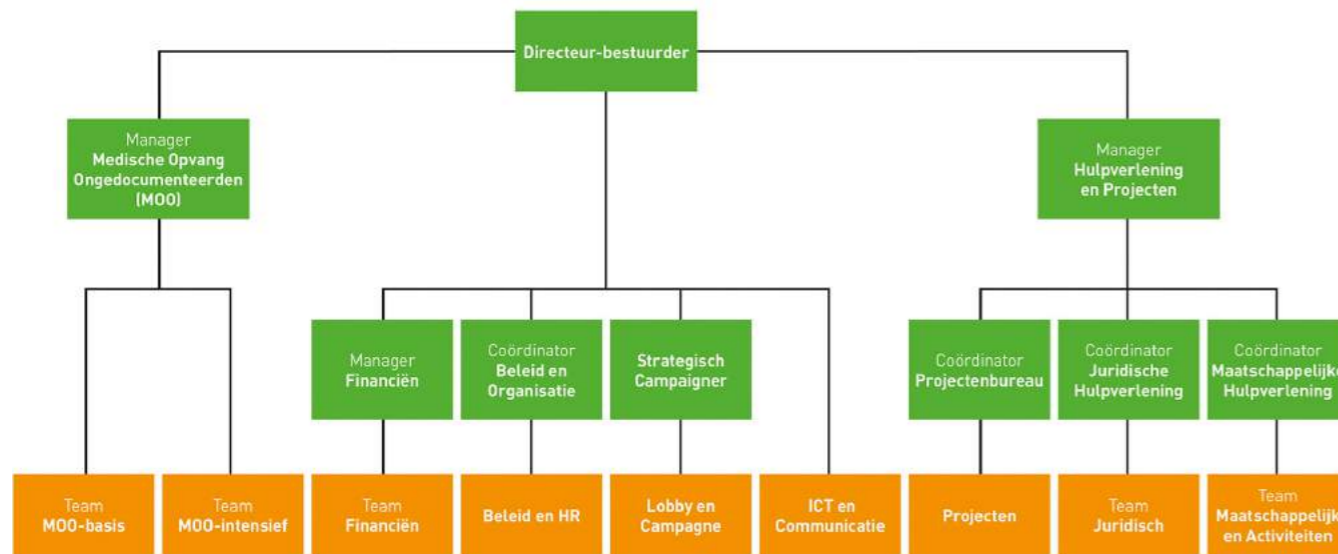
Directeur-bestuurder

Manager
Medische Opvang Ongedocumenteerden (MOO)

Manager
Hulpverlening en Projecten

Manager
Financiën

Coördinator
Beleid en Organisatie

Strategisch Campaigner

Coördinator
Projectenbureau

Coördinator
Juridische Hulpverlening

Coördinator
Maatschappelijke Hulpverlening

Team
MOO-basis

Team
MOO-intensief

Team
Financiën

Beleid en HR

Lobby en Campagne

ICT en Communicatie

Projecten

Team
Juridisch

Team
Maatschappelijk en Activiteiten